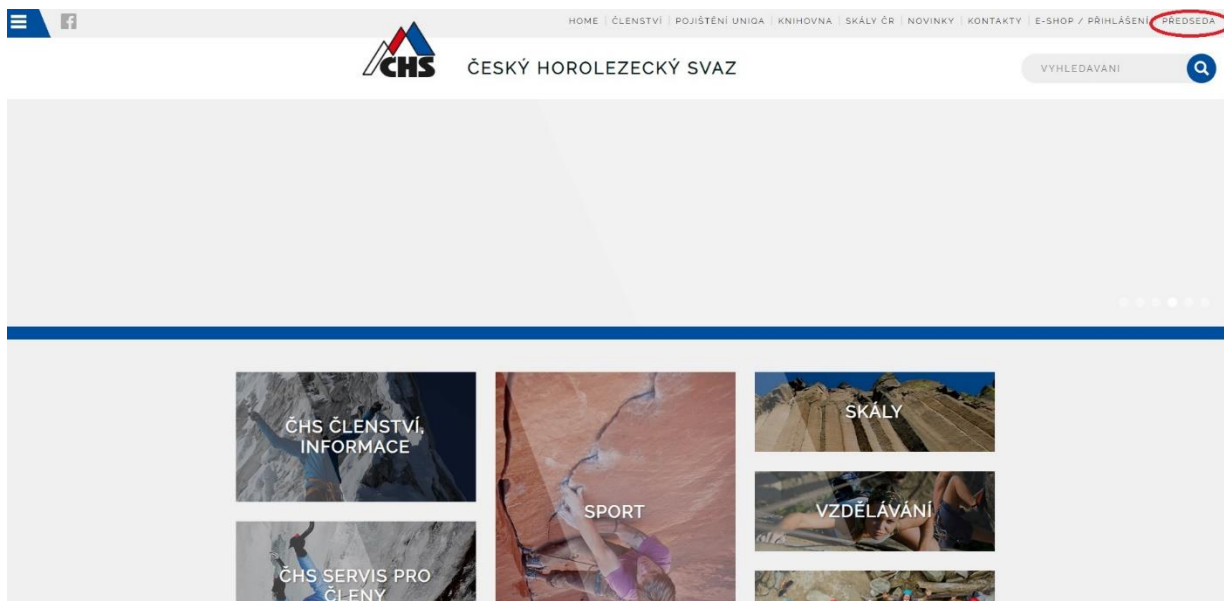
HOME | ČLENSTVÍ | POJIŠTĚNÍ UNIQA | KNIHOVNA | SKÁLY ČR | NOVINKY | KONTAKTY | E-SHOP / PŘIHLÁŠENÍ | PŘEDSEDA

ČHS

ČESKÝ HOROLEZECKÝ SVAZ

VYHLEDAVANI

ČHS ČLENSTVÍ, INFORMACE

SPORT

SKÁLY

VZDĚLÁVÁNÍ

ČHS SERVIS PRO ČLENY